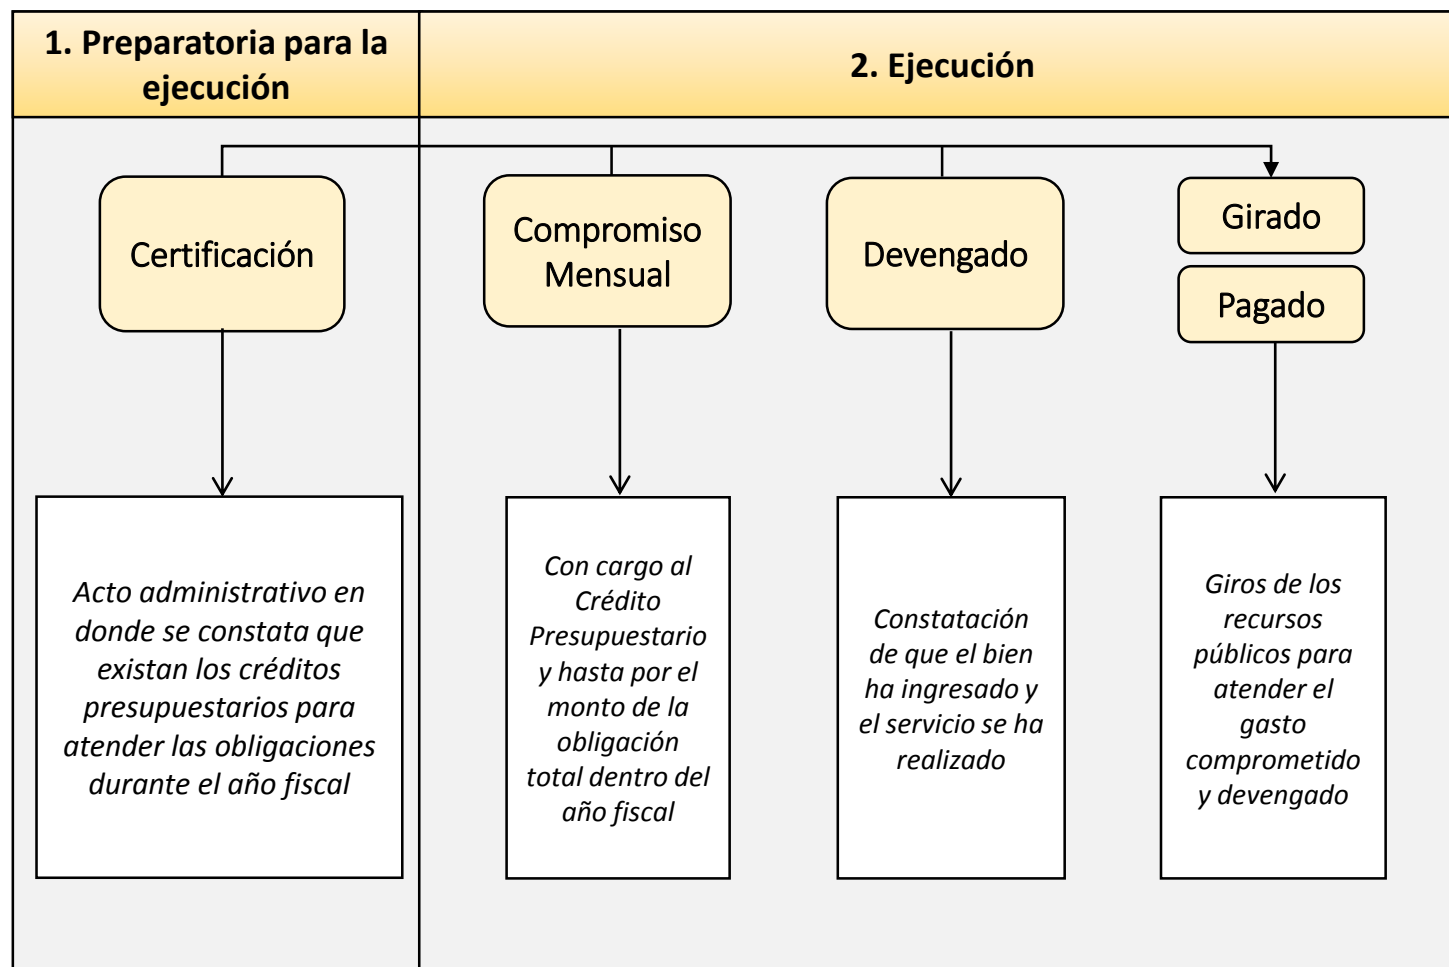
1. Preparatoria para la ejecución

2. Ejecución

Certificación

Compromiso Mensual

Devengado

Girado

Pagado

Acto administrativo en donde se constata que existan los créditos presupuestarios para atender las obligaciones durante el año fiscal

Con cargo al Crédito Presupuestario y hasta por el monto de la obligación total dentro del año fiscal

Constatación de que el bien ha ingresado y el servicio se ha realizado

Giros de los recursos públicos para atender el gasto comprometido y devengado